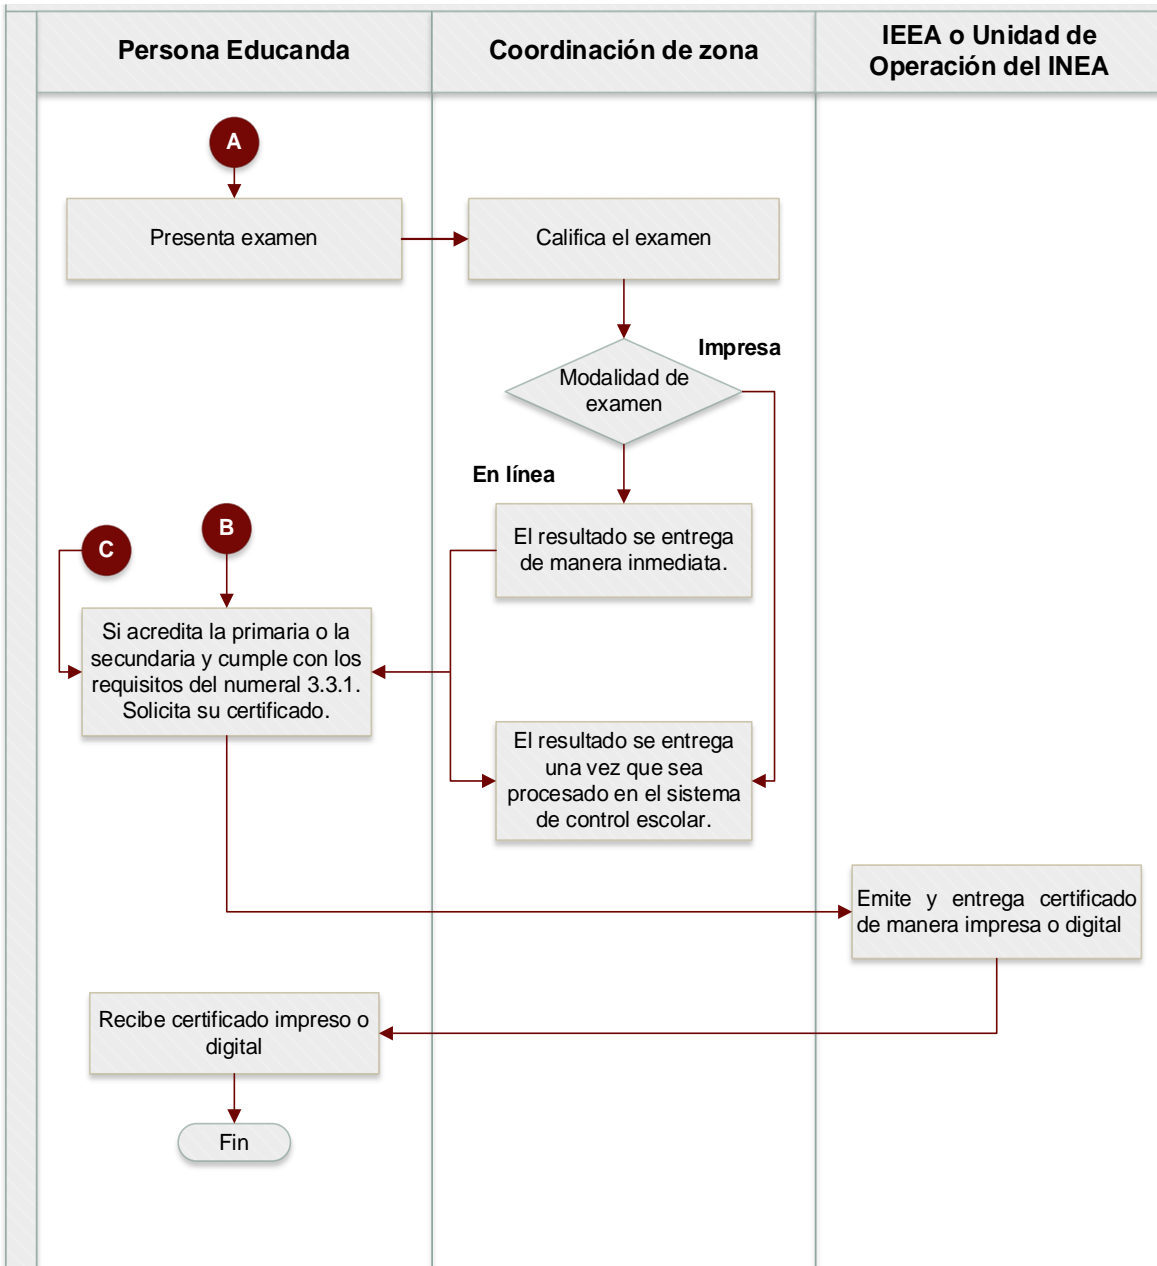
Persona Educanda

Coordinación de zona

IEEA o Unidad de Operación del INEA

A

Presenta examen

Califica el examen

Impresa

Modalidad de examen

En línea

El resultado se entrega de manera inmediata.

B

C

Si acredita la primaria o la secundaria y cumple con los requisitos del numeral 3.3.1. Solicita su certificado.

El resultado se entrega una vez que sea procesado en el sistema de control escolar.

Emite y entrega certificado de manera impresa o digital

Recibe certificado impreso o digital

Fin